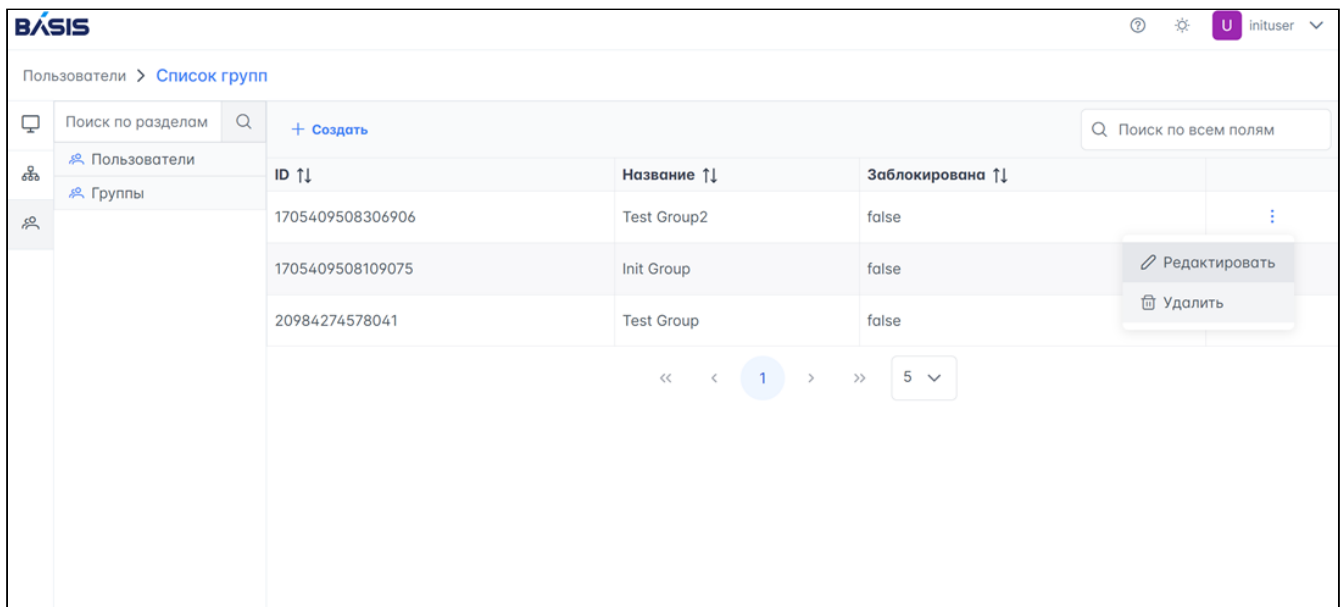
BASIS

U inituser

Пользователи > Список групп

Поиск по разделам

Пользователи

Группы

+ Создать

Поиск по всем полям

| ID ↑↓ | Название ↑↓ | Заблокирована ↑↓ | |
|---|---|---|---|
| 1705409508306906 | Test Group2 | false | ⋮ |
| 1705409508109075 | Init Group | false | |
| 20984274578041 | Test Group | false | |

Редактировать

Удалить

« ‹ 1 › » 5